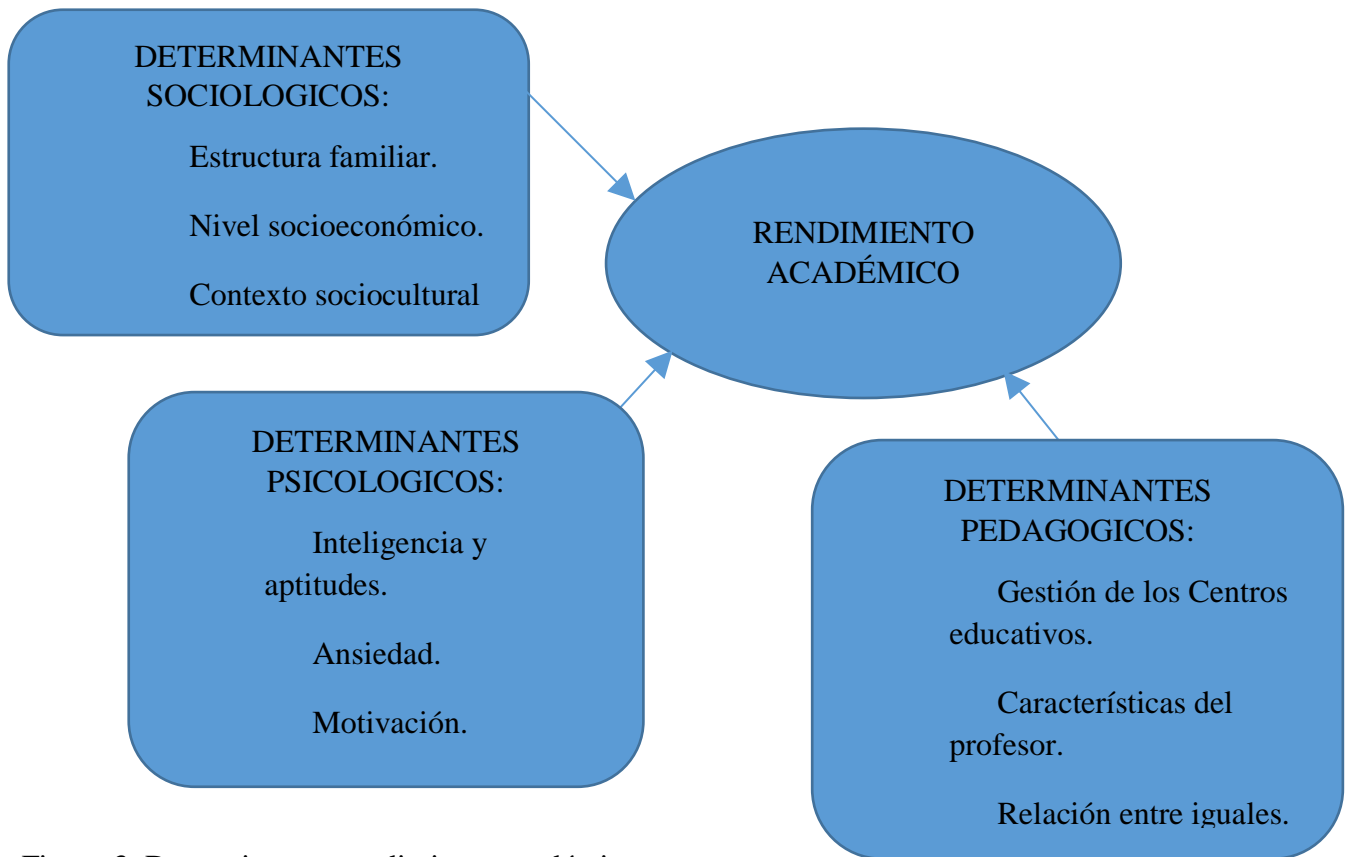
DETERMINANTES SOCIOLOGICOS:

Estructura familiar.

Nivel socioeconómico.

Contexto sociocultural

RENDIMIENTO ACADÉMICO

DETERMINANTES PSICOLOGICOS:

Inteligencia y aptitudes.

Ansiedad.

Motivación.

DETERMINANTES PEDAGOGICOS:

Gestión de los Centros educativos.

Características del profesor.

Relación entre iguales.

Figura 2. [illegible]